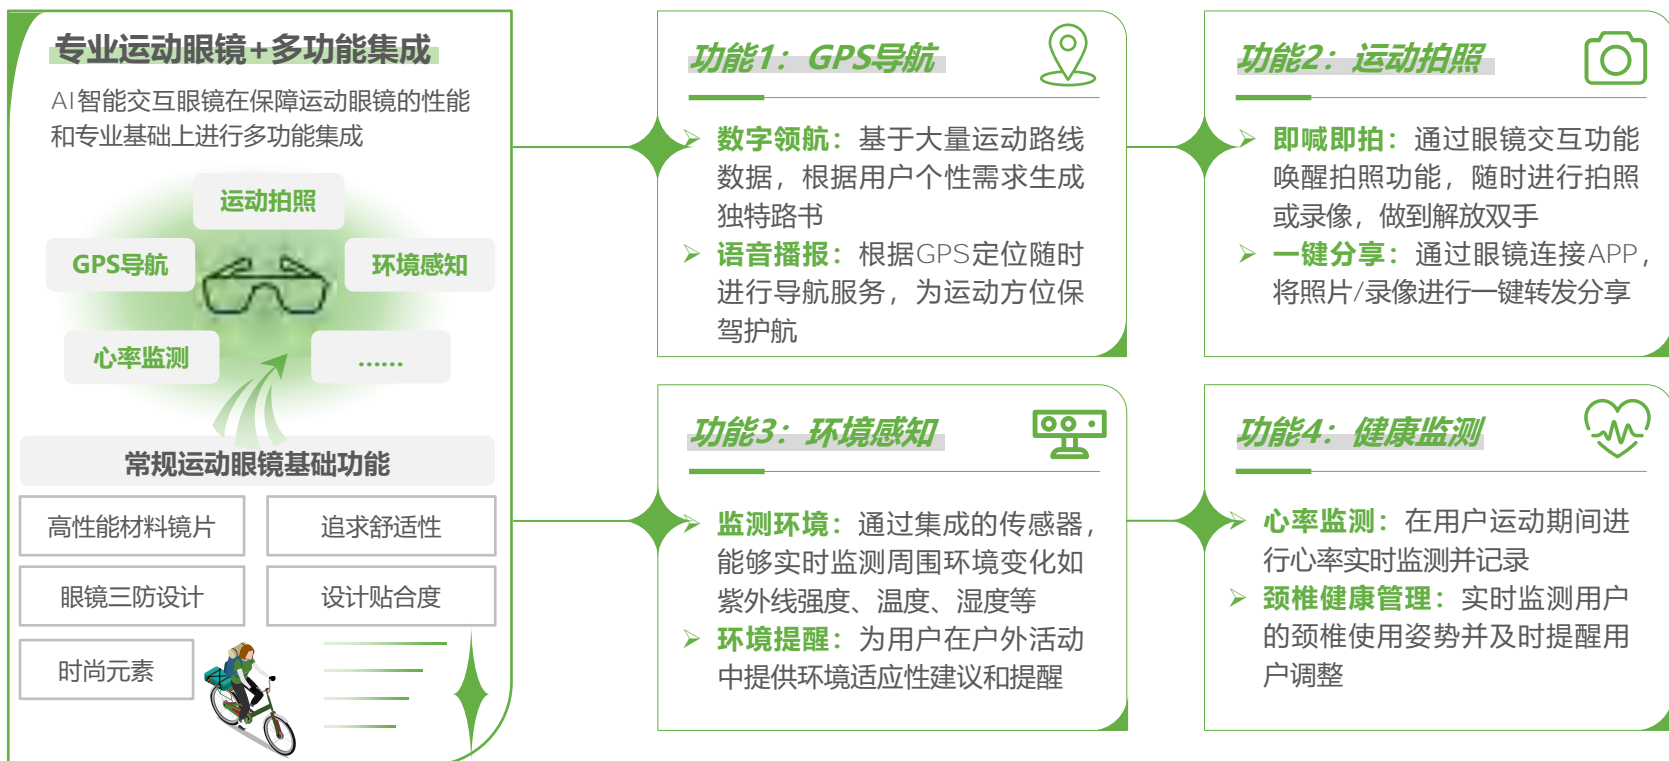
专业运动眼镜+多功能集成

AI智能交互眼镜在保障运动眼镜的性能和专业基础上进行多功能集成

运动拍照

GPS导航

环境感知

心率监测

……

常规运动眼镜基础功能

| 高性能材料镜片 | 追求舒适性 |
|---|---|
| 眼镜三防设计 | 设计贴合度 |
| 时尚元素 | |

功能1：GPS导航

数字领航：基于大量运动路线数据，根据用户个性需求生成独特路书

语音播报：根据GPS定位随时进行导航服务，为运动方位保驾护航

功能2：运动拍照

即喊即拍：通过眼镜交互功能唤醒拍照功能，随时进行拍照或录像，做到解放双手

一键分享：通过眼镜连接APP，将照片/录像进行一键转发分享

功能3：环境感知

监测环境：通过集成的传感器，能够实时监测周围环境变化如紫外线强度、温度、湿度等

环境提醒：为用户在户外活动中提供环境适应性建议和提醒

功能4：健康监测

心率监测：在用户运动期间进行心率实时监测并记录

颈椎健康管理：实时监测用户的颈椎使用姿势并及时提醒用户调整